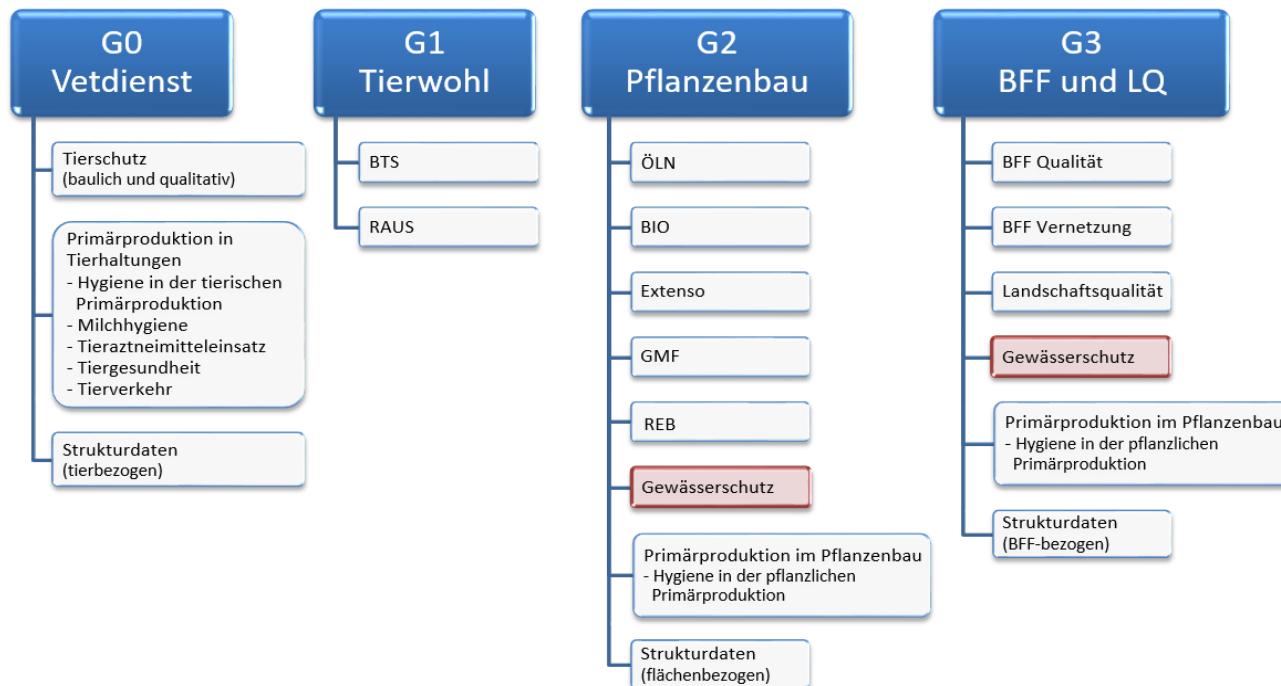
G0
Vetdienst

Tierschutz
(baulich und qualitativ)

Primärproduktion in Tierhaltungen
- Hygiene in der tierischen Primärproduktion
- Milchhygiene
- Tieraztneimitteleinsatz
- Tiergesundheit
- Tierverkehr

Strukturdaten
(tierbezogen)

G1
Tierwohl

BTS

RAUS

G2
Pflanzenbau

ÖLN

BIO

Extenso

GMF

REB

Gewässerschutz

Primärproduktion im Pflanzenbau
- Hygiene in der pflanzlichen Primärproduktion

Strukturdaten
(flächenbezogen)

G3
BFF und LQ

BFF Qualität

BFF Vernetzung

Landschaftsqualität

Gewässerschutz

Primärproduktion im Pflanzenbau
- Hygiene in der pflanzlichen Primärproduktion

Strukturdaten
(BFF-bezogen)